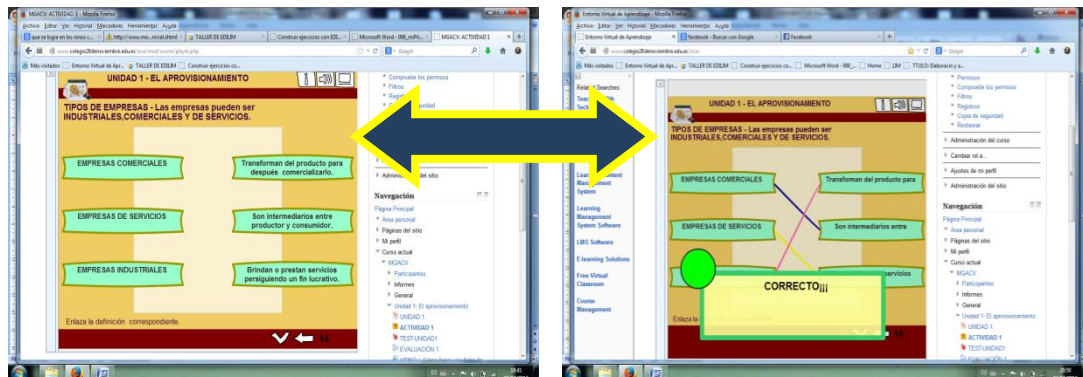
MGACV: ACTIVIDAD 1 - Mozilla Firefox
Archivo Editar Ver Historial Marcadores Herramientas Ayuda
que se logra en los ninos c... | http://www.mo...rocat.uhtml | TALLER DE EDILIM | Construir ejercicios con EDI... | Microsoft Word - 006_m... | MGACV: ACTIVIDAD 1
www.colegio26deneviembre.edu.ec/mod/scorm/player.php
Google
Más visitados | Entorno Virtual de Apr... | TALLER DE EDILIM | Construir ejercicios co...

UNIDAD 1 - EL APROVISIONAMIENTO

TIPOS DE EMPRESAS - Las empresas pueden ser INDUSTRIALES,COMERCIALES Y DE SERVICIOS.

EMPRESAS COMERCIALES
Transforman del producto para después comercializarlo.
EMPRESAS DE SERVICIOS
Son intermediarios entre productor y consumidor.
EMPRESAS INDUSTRIALES
Brindan o prestan servicios persiguiendo un fin lucrativo.

Enlaza la definición correspondiente.
1/4

Compuebe los permisos
Filtros
Registros
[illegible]guridad
Administración del sitio
Navegación
Página Principal
Área personal
Páginas del sitio
Mi perfil
Curso actual
MGACV
Participantes
Informes
General
Unidad 1.- El aprovisionamiento
UNIDAD 1
ACTIVIDAD 1
TEST-UNIDAD1
EVALUACIÓN 1

Entorno Virtual de Aprendizaje - Mozilla Firefox
Archivo Editar Ver Historial Marcadores Herramientas Ayuda
Entorno Virtual de Aprendizaje | facebook - Buscar con Google | Facebook
www.colegio26deneviembre.edu.ec/mod/
Google
Más visitados | Entorno Virtual de Apr... | TALLER DE EDILIM | Construir ejercicios co... | Microsoft Word - 006_... | Home | LIM | TTULO: Elaboración y a...

Related Searches:
Tea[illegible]
Tech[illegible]
Lea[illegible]
Management System
Learning Management System Software
LMS Software
E-learning Solutions
Free Virtual Classroom
Course Management

UNIDAD 1 - EL APROVISIONAMIENTO
TIPOS DE EMPRESAS - Las empresas pueden ser INDUSTRIALES,COMERCIALES Y DE SERVICIOS.
EMPRESAS COMERCIALES
Transforman del producto para
EMPRESAS DE SERVICIOS
Son intermediarios entre
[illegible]rvicios
CORRECTO¡¡¡
Enlaza la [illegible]
1/4

Permisos
Compuebe los permisos
Filtros
Registros
Copia de seguridad
Restaurar
Administración del curso
Cambiar rol a...
Ajustes de mi perfil
Administración del sitio
Navegación
Página Principal
Área personal
Páginas del sitio
Mi perfil
Curso actual
MGACV
Participantes
Informes
General
Unidad 1.- El aprovisionamiento
UNIDAD 1
ACTIVIDAD 1
TEST-UNIDAD1
EVALUACIÓN 1